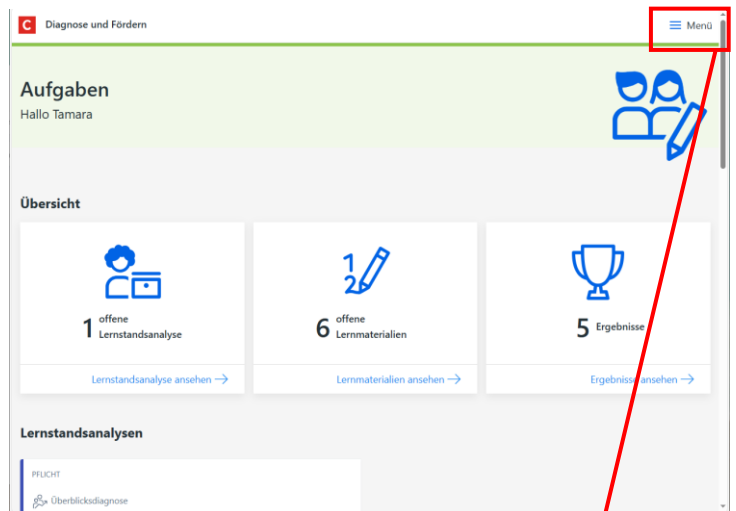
C Diagnose und Fördern

Menü

Aufgaben

Hallo Tamara

Übersicht

1 offene Lernstandsanalyse

Lernstandsanalyse ansehen →

6 offene Lernmaterialien

Lernmaterialien ansehen →

5 Ergebnisse

Ergebnisse ansehen →

Lernstandsanalysen

PFLICHT

Überblicksdiagnose